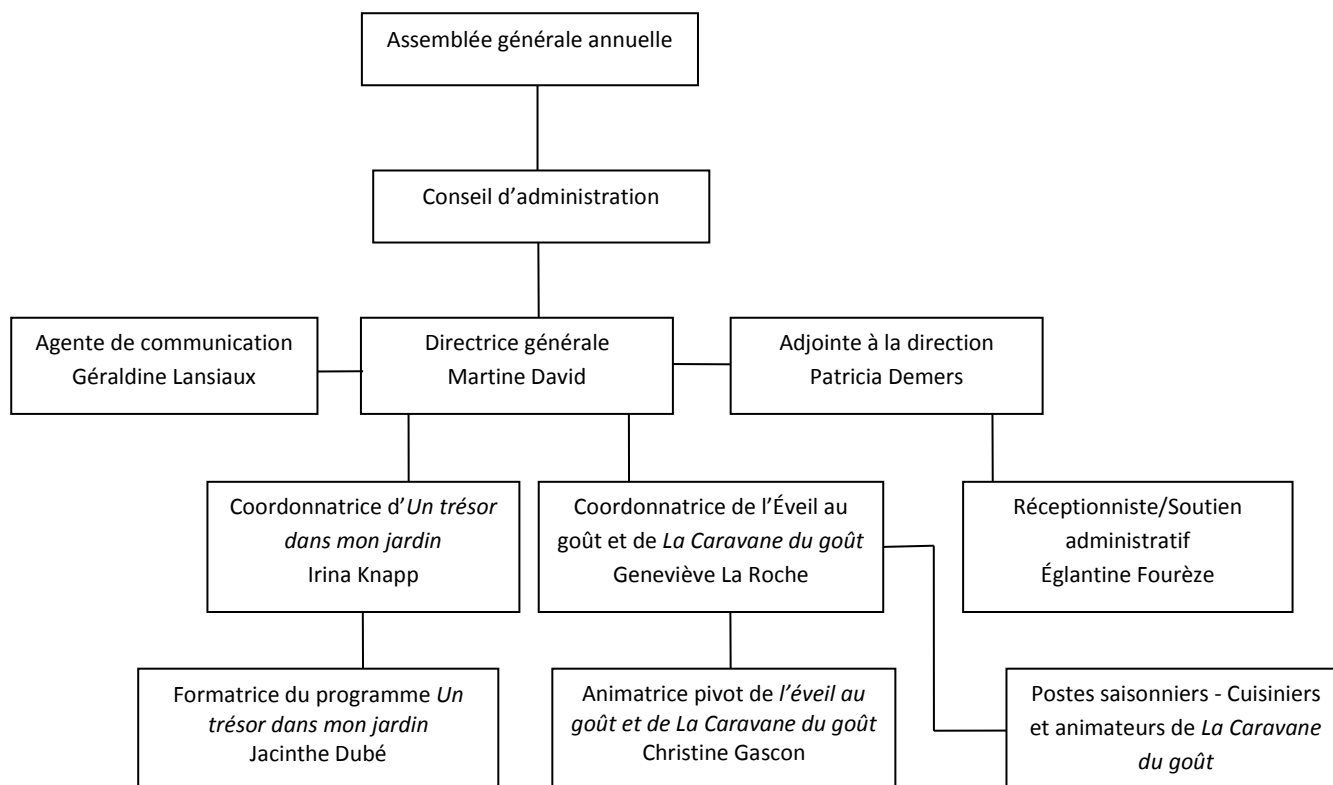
Assemblée générale annuelle

Conseil d'administration

Agente de communication
Géraldine Lansiaux

Directrice générale
Martine David

Adjointe à la direction
Patricia Demers

Coordonnatrice d'Un trésor dans mon jardin
Irina Knapp

Coordonnatrice de l'Éveil au goût et de La Caravane du goût
Geneviève La Roche

Réceptionniste/Soutien administratif
Églantine Fourèze

Formatrice du programme Un trésor dans mon jardin
Jacinthe Dubé

Animatrice pivot de l'éveil au goût et de La Caravane du goût
Christine Gascon

Postes saisonniers - Cuisiniers et animateurs de La Caravane du goût